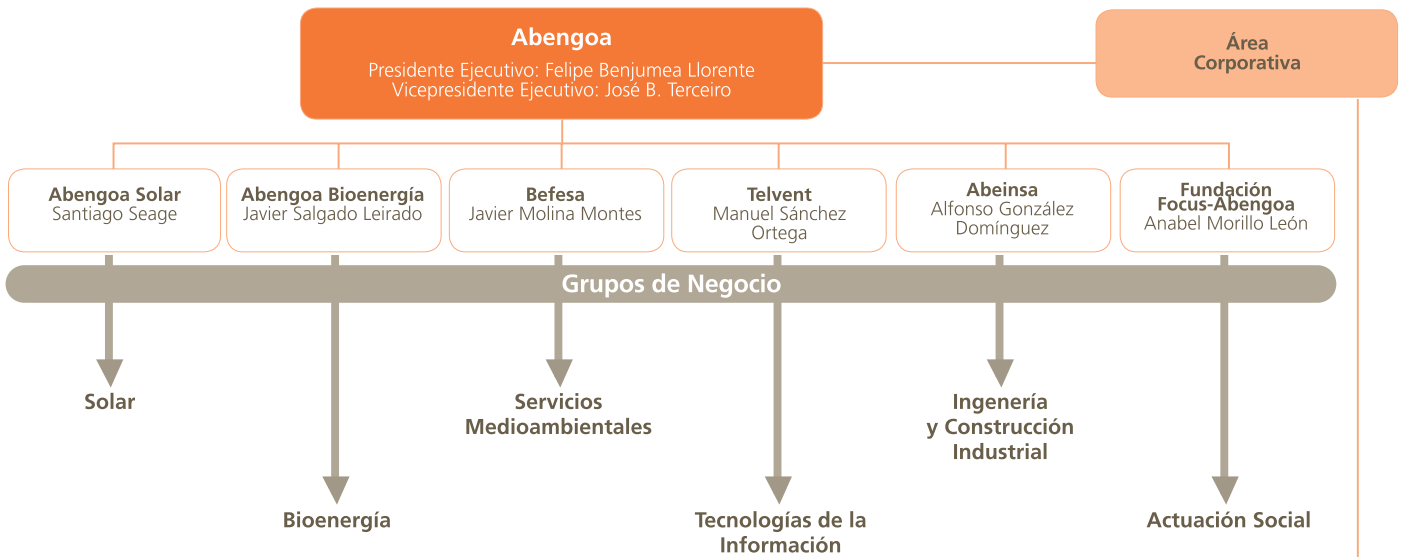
Abengoa
Presidente Ejecutivo: Felipe Benjumea Llorente
Vicepresidente Ejecutivo: José B. Terceiro

Área Corporativa

Abengoa Solar
Santiago Seage

Abengoa Bioenergía
Javier Salgado Leirado

Befesa
Javier Molina Montes

Telvent
Manuel Sánchez Ortega

Abeinsa
Alfonso González Domínguez

Fundación Focus-Abengoa
Anabel Morillo León

Grupos de Negocio

Solar

Servicios Medioambientales

Ingenería y Construcción Industrial

Bioenergía

Tecnologías de la Información

Actuación Social